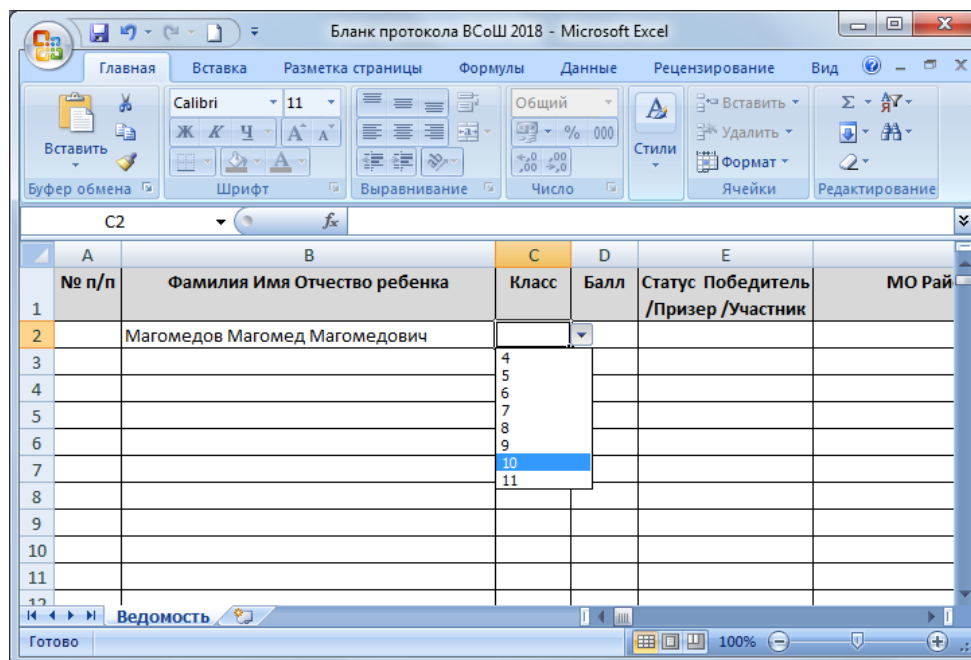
Бланк протокола ВСоШ 2018 - Microsoft Excel

Главная Вставка Разметка страницы Формулы Данные Рецензирование Вид

Вставить
Буфер обмена
Calibri 11
Ж К Ч
Шрифт
Выравнивание
Общий
% 000
Число
Стили
Вставить
Удалить
Формат
Ячейки
Редактирование

C2

| | A | B | C | D | E | |
|---|---|---|---|---|---|---|
| 1 | № п/п | Фамилия Имя Отчество ребенка | Класс | Балл | Статус Победитель /Призер /Участник | МО Рай |
| 2 | | Магомедов Магомед Магомедович | | | | |
| 3 | | | | | | |
| 4 | | | | | | |
| 5 | | | | | | |
| 6 | | | | | | |
| 7 | | | | | | |
| 8 | | | | | | |
| 9 | | | | | | |
| 10 | | | | | | |
| 11 | | | | | | |
| 12 | | | | | | |

4
5
6
7
8
9
10
11

Ведомость

Готово
100%